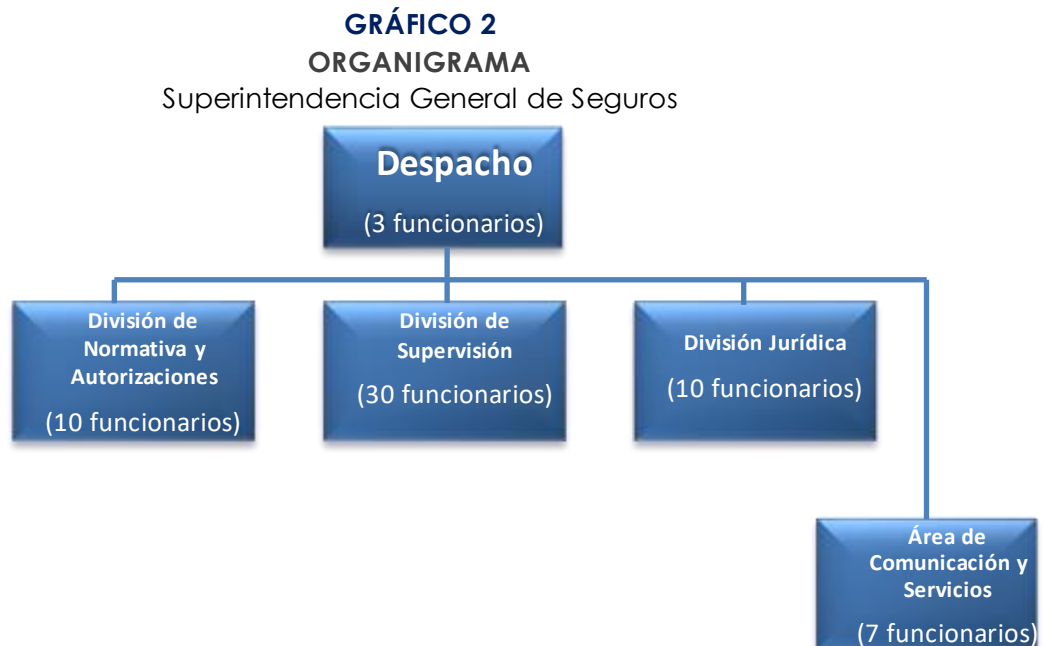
GRÁFICO 2
ORGANIGRAMA
Superintendencia General de Seguros

Despacho
(3 funcionarios)

División de Normativa y Autorizaciones
(10 funcionarios)

División de Supervisión
(30 funcionarios)

División Jurídica
(10 funcionarios)

Área de Comunicación y Servicios
(7 funcionarios)